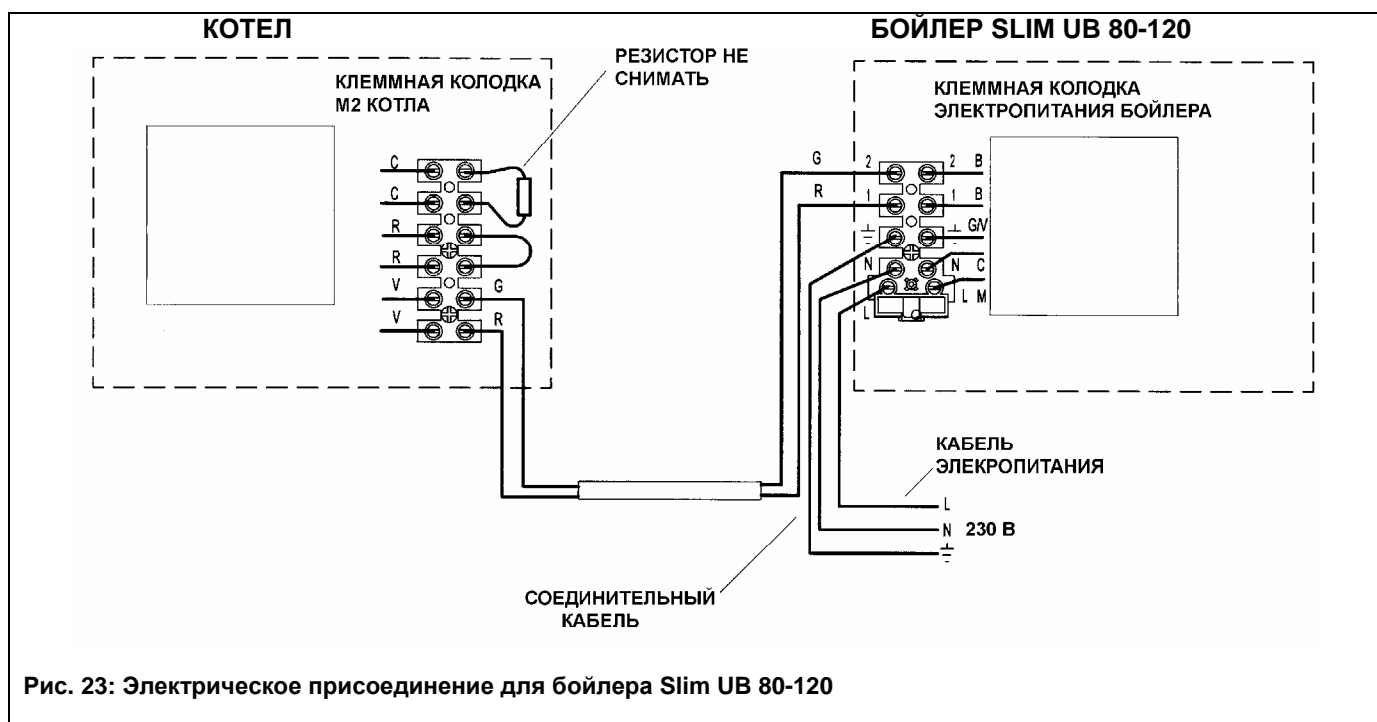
КОТЕЛ

БОЙЛЕР SLIM UB 80-120

РЕЗИСТОР НЕ СНИМАТЬ

КЛЕММНАЯ КОЛОДКА М2 КОТЛА

КЛЕММНАЯ КОЛОДКА ЭЛЕКТРОПИТАНИЯ БОЙЛЕРА

C
C
R
R
V
V
G
R

G
R
2
1
2
1
B
B
G/V
N
N
C
L
L
M

КАБЕЛЬ ЭЛЕКРОПИТАНИЯ

L
N
230 В

СОЕДИНИТЕЛЬНЫЙ КАБЕЛЬ

Рис. 23: Электрическое присоединение для бойлера Slim UB 80-120